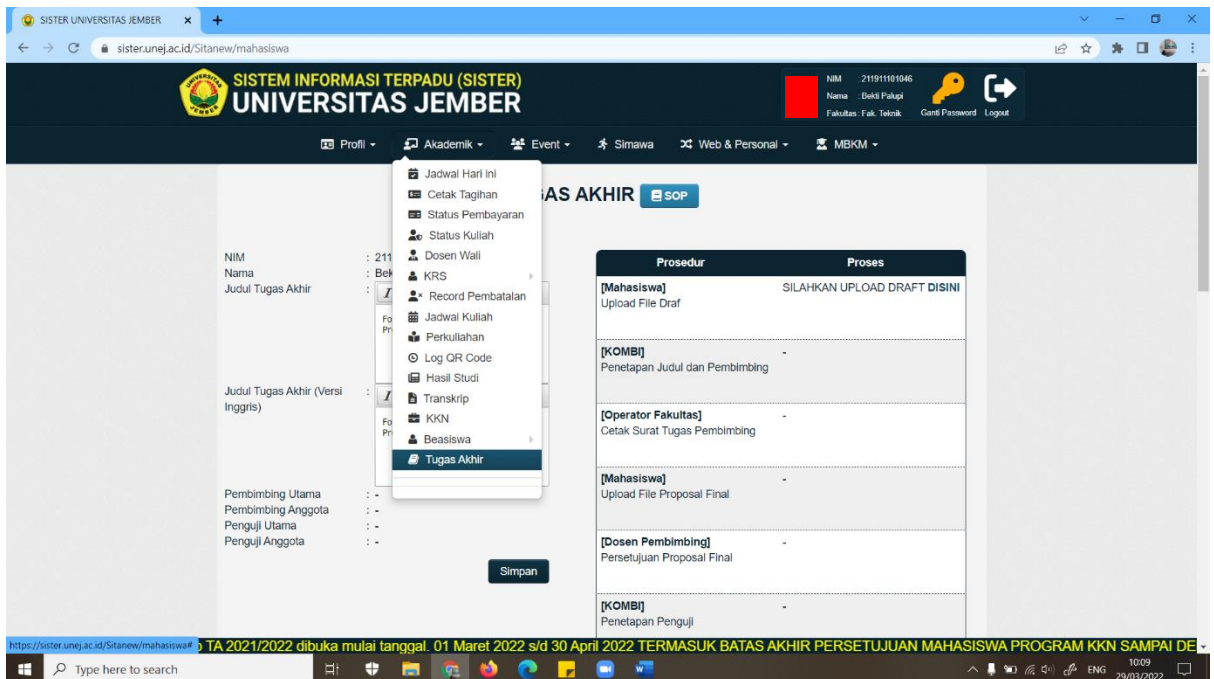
SISTER UNIVERSITAS JEMBER ×
sister.unej.ac.id/Sitanew/mahasiswa

SISTEM INFORMASI TERPADU (SISTER)
UNIVERSITAS JEMBER

NIM : 211911101046
Nama : Bekti Palupi
Fakultas : Fak. Teknik

Ganti Password Logout

Profil ▾ Akademik ▾ Event ▾ Simawa Web & Personal ▾ MBKM ▾

Jadwal Hari ini
Cetak Tagihan
Status Pembayaran
Status Kuliah
Dosen Wali
KRS
Record Pembatalan
Jadwal Kuliah
Perkuliahan
Log QR Code
Hasil Studi
Transkrip
KKN
Beasiswa
Tugas Akhir

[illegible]AS AKHIR SOP

NIM : 211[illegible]
Nama : Bek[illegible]
Judul Tugas Akhir : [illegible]

Judul Tugas Akhir (Versi Inggris) : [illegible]

Pembimbing Utama : -
Pembimbing Anggota : -
Penguji Utama : -
Penguji Anggota : -

Simpan

| Prosedur | Proses |
|---|---|
| [Mahasiswa] Upload File Draf | SILAHKAN UPLOAD DRAFT DISINI |
| [KOMBI] Penetapan Judul dan Pembimbing | - |
| [Operator Fakultas] Cetak Surat Tugas Pembimbing | - |
| [Mahasiswa] Upload File Proposal Final | - |
| [Dosen Pembimbing] Persetujuan Proposal Final | - |
| [KOMBI] Penetapan Penguji | - |

https://sister.unej.ac.id/Sitanew/mahasiswa# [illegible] TA 2021/2022 dibuka mulai tanggal. 01 Maret 2022 s/d 30 April 2022 TERMASUK BATAS AKHIR PERSETUJUAN MAHASISWA PROGRAM KKN SAMPAI DE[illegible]

Type here to search
ENG 10:09 29/03/2022